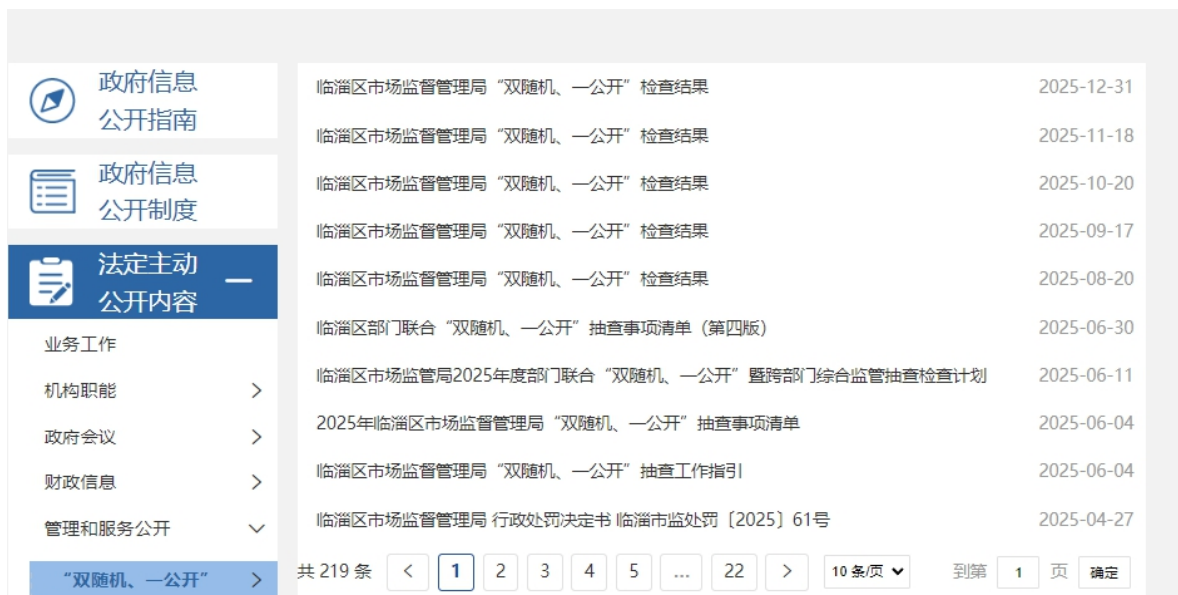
政府信息公开指南

政府信息公开制度

法定主动公开内容

业务工作

机构职能

政府会议

财政信息

管理和服务公开

"双随机、一公开"

临淄区市场监督管理局"双随机、一公开"检查结果 2025-12-31

临淄区市场监督管理局"双随机、一公开"检查结果 2025-11-18

临淄区市场监督管理局"双随机、一公开"检查结果 2025-10-20

临淄区市场监督管理局"双随机、一公开"检查结果 2025-09-17

临淄区市场监督管理局"双随机、一公开"检查结果 2025-08-20

临淄区部门联合"双随机、一公开"抽查事项清单（第四版） 2025-06-30

临淄区市场监管局2025年度部门联合"双随机、一公开"暨跨部门综合监管抽查检查计划 2025-06-11

2025年临淄区市场监督管理局"双随机、一公开"抽查事项清单 2025-06-04

临淄区市场监督管理局"双随机、一公开"抽查工作指引 2025-06-04

临淄区市场监督管理局 行政处罚决定书 临淄市监处罚〔2025〕61号 2025-04-27

共 219 条 < 1 2 3 4 5 ... 22 > 10 条/页 到第 1 页 确定